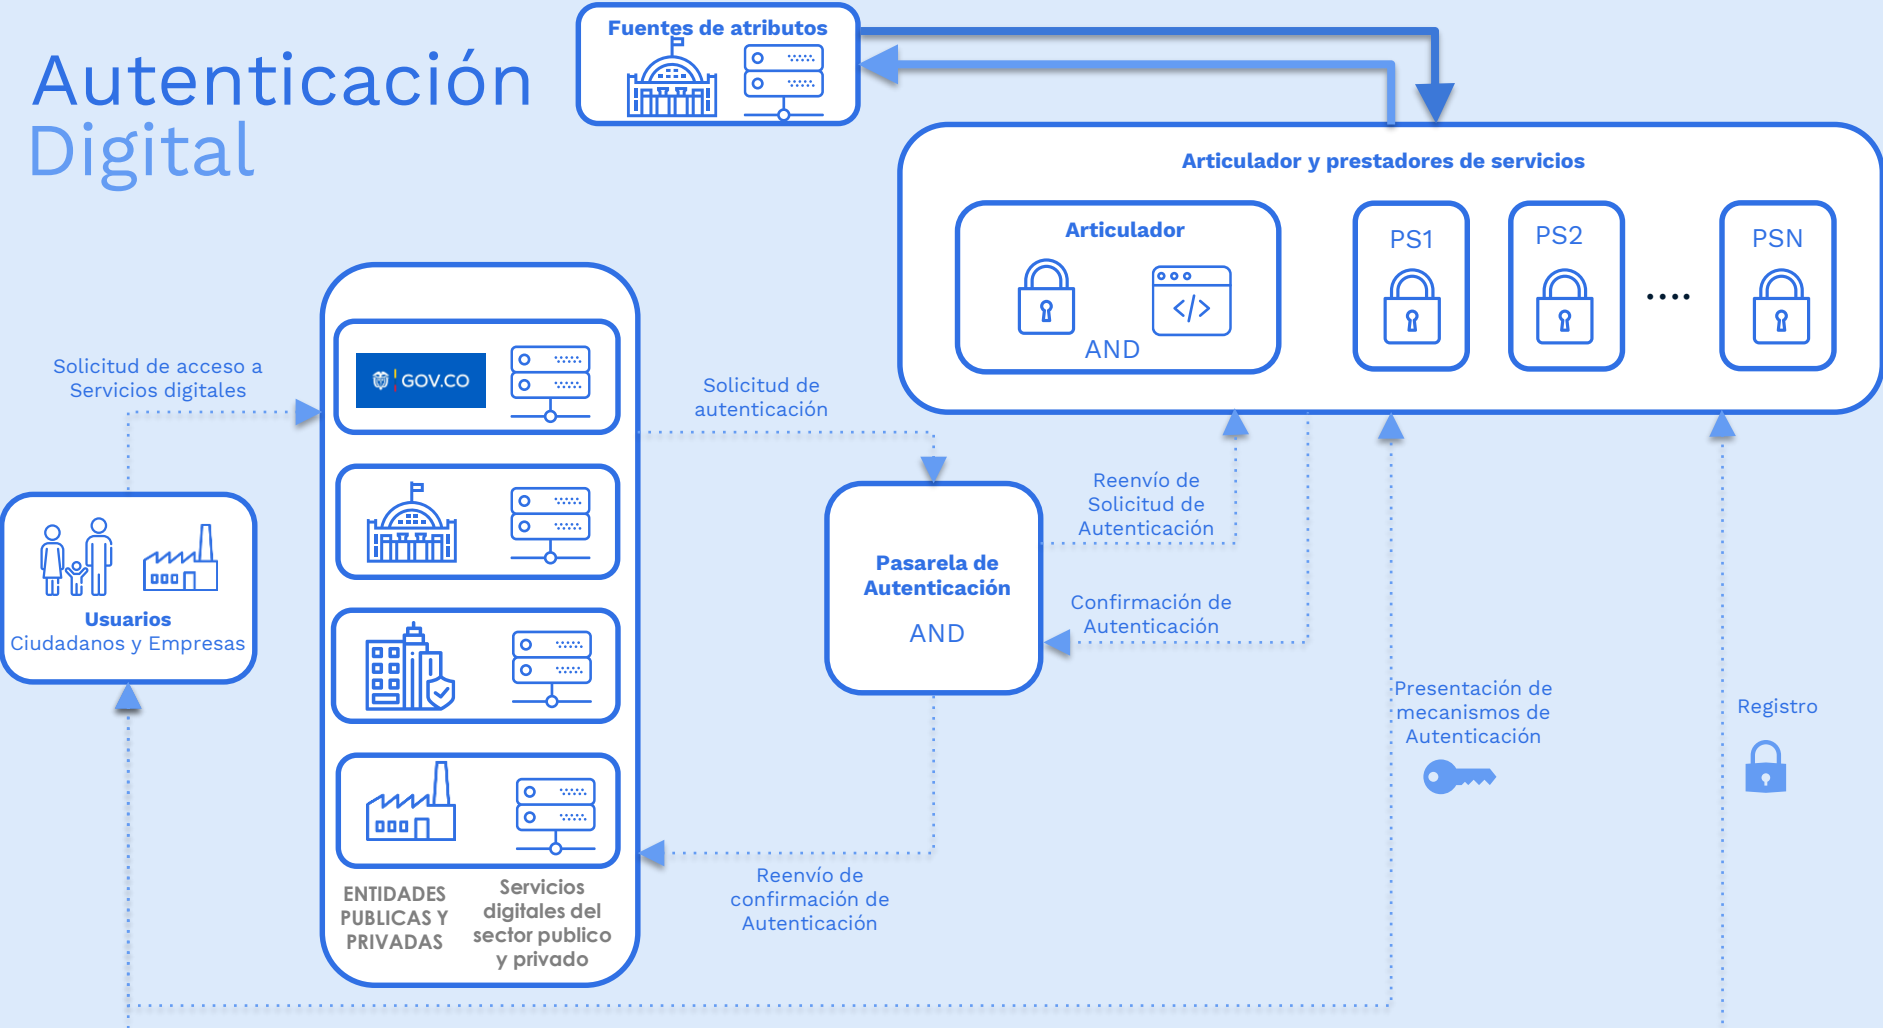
Autenticación Digital

Fuentes de atributos

Articulador y prestadores de servicios

Articulador

AND

PS1

PS2

....

PSN

Solicitud de acceso a Servicios digitales

GOV.CO

Solicitud de autenticación

Usuarios
Ciudadanos y Empresas

Reenvío de Solicitud de Autenticación

Pasarela de Autenticación

AND

Confirmación de Autenticación

Presentación de mecanismos de Autenticación

Registro

ENTIDADES PUBLICAS Y PRIVADAS

Servicios digitales del sector publico y privado

Reenvío de confirmación de Autenticación